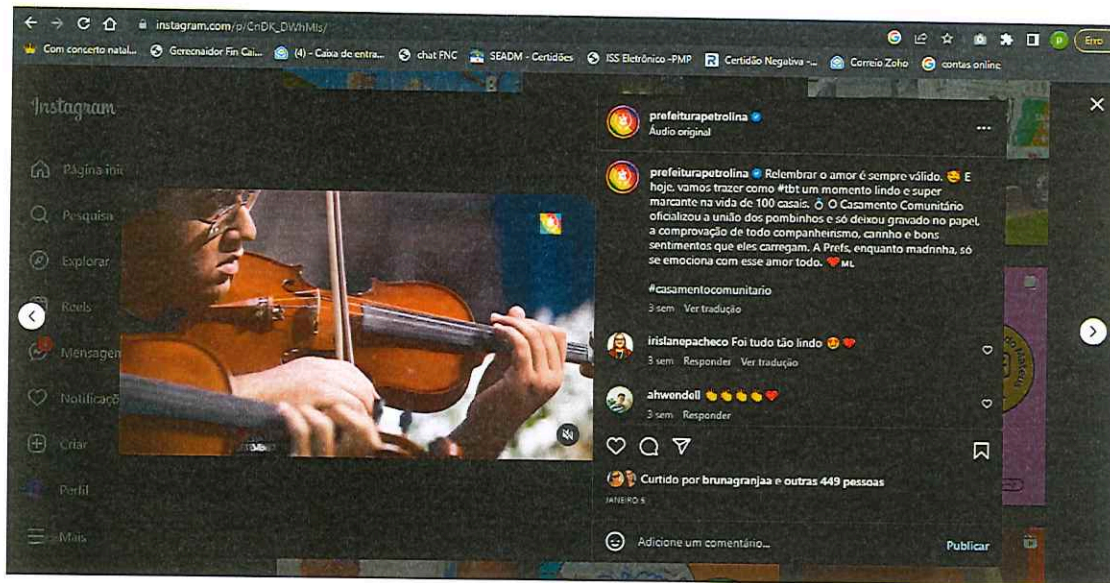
instagram.com/p/CnDK_DWhMls/

Com conserto natal... Gerenciador Fin Cai... (4) - Caixa de entra... chat FNC SEADM - Certidões ISS Eletrônico -PMP Certidão Negativa -... Correio Zoho contas online

Erro

Instagram

Página inic

Pesquisa

Explorar

Reels

Mensagen

Notificaçõ

Criar

Perfil

Mais

prefeiturapetrolina
Áudio original

prefeiturapetrolina Relembrar o amor é sempre válido. 😍 E hoje, vamos trazer como #tbt um momento lindo e super marcante na vida de 100 casais. O Casamento Comunitário oficializou a união dos pombinhos e só deixou gravado no papel, a comprovação de todo companheirismo, carinho e bons sentimentos que eles carregam. A Prefs, enquanto madrinha, só se emociona com esse amor todo. ❤️ML

#casamentocomunitario

3 sem Ver tradução

irislanepacheco Foi tudo tão lindo 😍❤️
3 sem Responder Ver tradução

ahwendell 👏👏👏👏❤️
3 sem Responder

Curtido por brunagranjaa e outras 449 pessoas

JANEIRO 5

Adicione um comentário...

Publicar